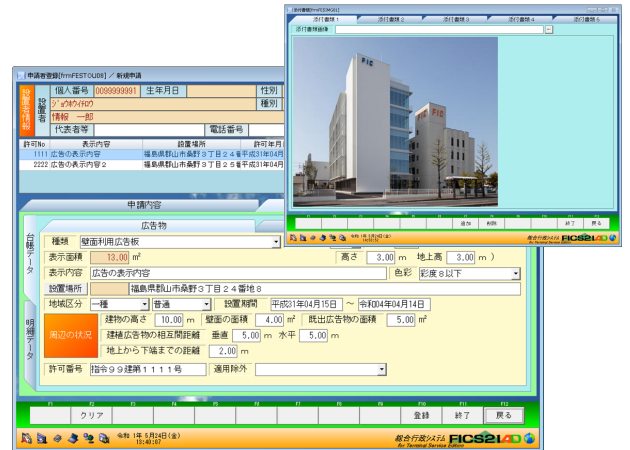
申請者登録[frmFESTOU08] ／ 新規申請

設置者情報
設置者
個人番号 0099999991 生年月日
性別
ｼﾞｮｳﾎｳｲﾁﾛｳ
種別
情報 一郎
代表者等
電話番号

| 許可No | 表示内容 | 設置場所 | 許可年月 |
|---|---|---|---|
| 1111 | 広告の表示内容 | 福島県郡山市桑野３丁目２４番地 | 平成31年04月 |
| 2222 | 広告の表示内容２ | 福島県郡山市桑野３丁目２５番地 | 平成31年04月 |

申請内容

台帳データ
明細データ

広告物
種類 壁面利用広告板
表示面積 13.00 ㎡
高さ 3.00 m 地上高 3.00 m）
表示内容 広告の表示内容
色彩 彩度８以下
設置場所 福島県郡山市桑野３丁目２４番地８
地域区分 一種 普通 設置期間 平成31年04月15日 〜 令和04年04月14日
周辺の状況
建物の高さ 10.00 m 壁面の面積 4.00 ㎡ 既出広告物の面積 5.00 ㎡
建植広告物の相互間距離 垂直 5.00 m 水平 5.00 m
地上から下端までの距離 2.00 m
許可番号 指令９９建第１１１１号 適用除外

F1 F2 クリア F3 F4 F5 F6 F7 F8 F9 F10 登録 F11 終了 F12 戻る

令和 1年 5月24日(金) 15:40:07
総合行政システム FICS21 AD

添付書類[frmFESTOU51]
添付書類１ 添付書類２ 添付書類３ 添付書類４ 添付書類５
添付書類画像
FIC
追加 削除 終了 戻る
令和 1年 5月24日(金)
総合行政システム FICS21 AD